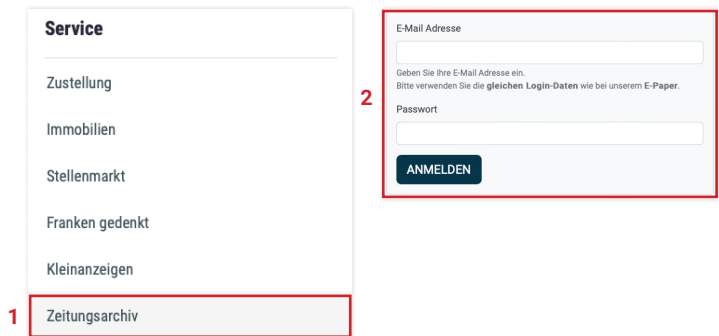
Service

Zustellung

Immobilien

Stellenmarkt

Franken gedenkt

Kleinanzeigen

1 Zeitungsarchiv

2

E-Mail Adresse

Geben Sie Ihre E-Mail Adresse ein.
Bitte verwenden Sie die **gleichen Login-Daten** wie bei unserem **E-Paper**.

Passwort

ANMELDEN